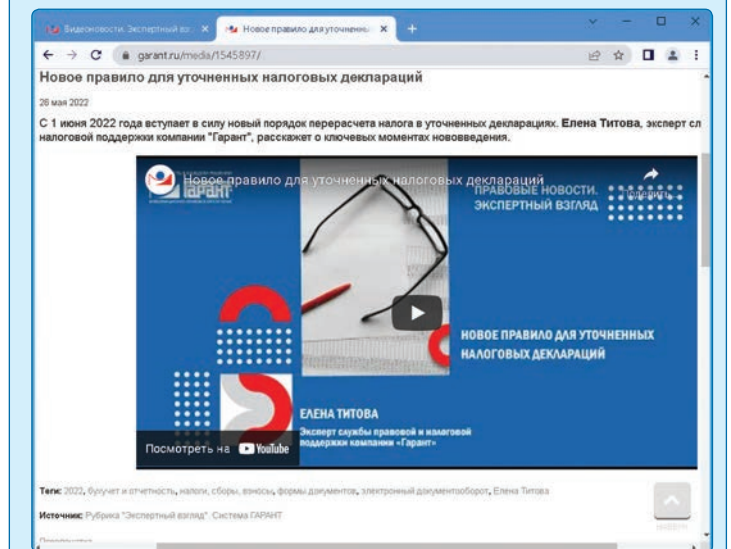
Видеоновости. Экспертный вз ×
Новое правило для уточненны ×
+
garant.ru/media/1545897/

Новое правило для уточненных налоговых деклараций

26 мая 2022

С 1 июня 2022 года вступает в силу новый порядок перерасчета налога в уточненных декларациях. Елена Титова, эксперт сл налоговой поддержки компании "Гарант", расскажет о ключевых моментах нововведения.

Новое правило для уточненных налоговых деклараций
ГАРАНТ
Поделиться
ПРАВОВЫЕ НОВОСТИ. ЭКСПЕРТНЫЙ ВЗГЛЯД

НОВОЕ ПРАВИЛО ДЛЯ УТОЧНЕННЫХ НАЛОГОВЫХ ДЕКЛАРАЦИЙ

ЕЛЕНА ТИТОВА
Эксперт службы правовой и налоговой поддержки компании «Гарант»

Посмотреть на YouTube

Теги: 2022, бухучет и отчетность, налоги, сборы, взносы, формы документов, электронный документооборот, Елена Титова

Источник: Рубрика "Экспертный взгляд". Система ГАРАНТ

НАВЕРХ